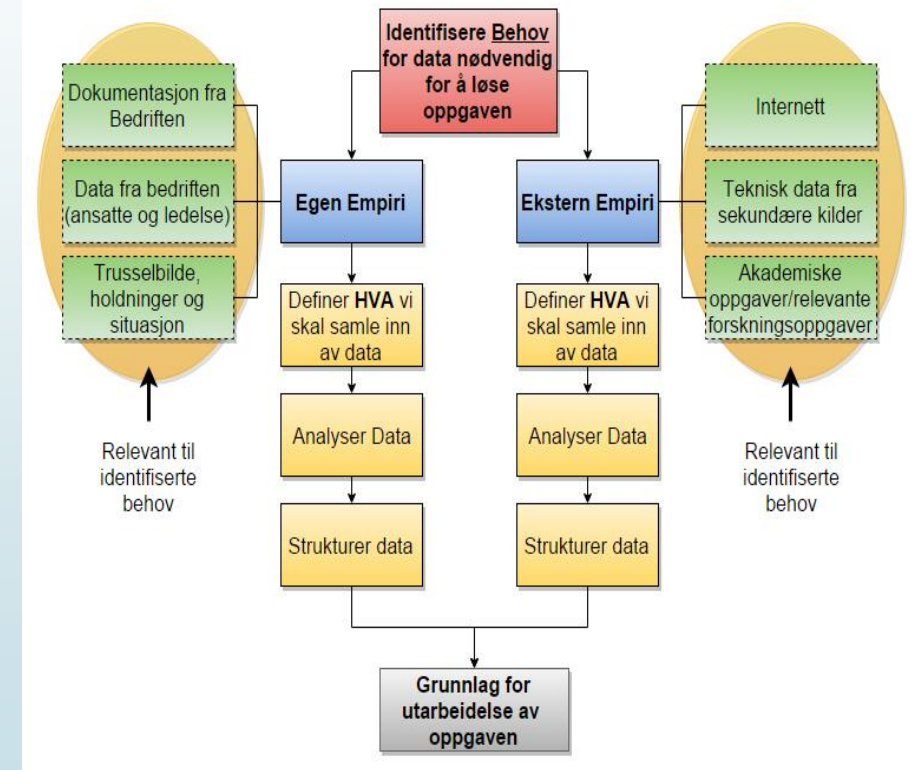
Identifisere Behov for data nødvendig for å løse oppgaven

Dokumentasjon fra Bedriften

Data fra bedriften (ansatte og ledelse)

Trusselbilde, holdninger og situasjon

Relevant til identifiserte behov

Egen Empiri

Definer **HVA** vi skal samle inn av data

Analyser Data

Strukturer data

Ekstern Empiri

Definer **HVA** vi skal samle inn av data

Analyser Data

Strukturer data

Internett

Teknisk data fra sekundære kilder

Akademiske oppgaver/relevante forskningsoppgaver

Relevant til identifiserte behov

Grunnlag for utarbeidelse av oppgaven